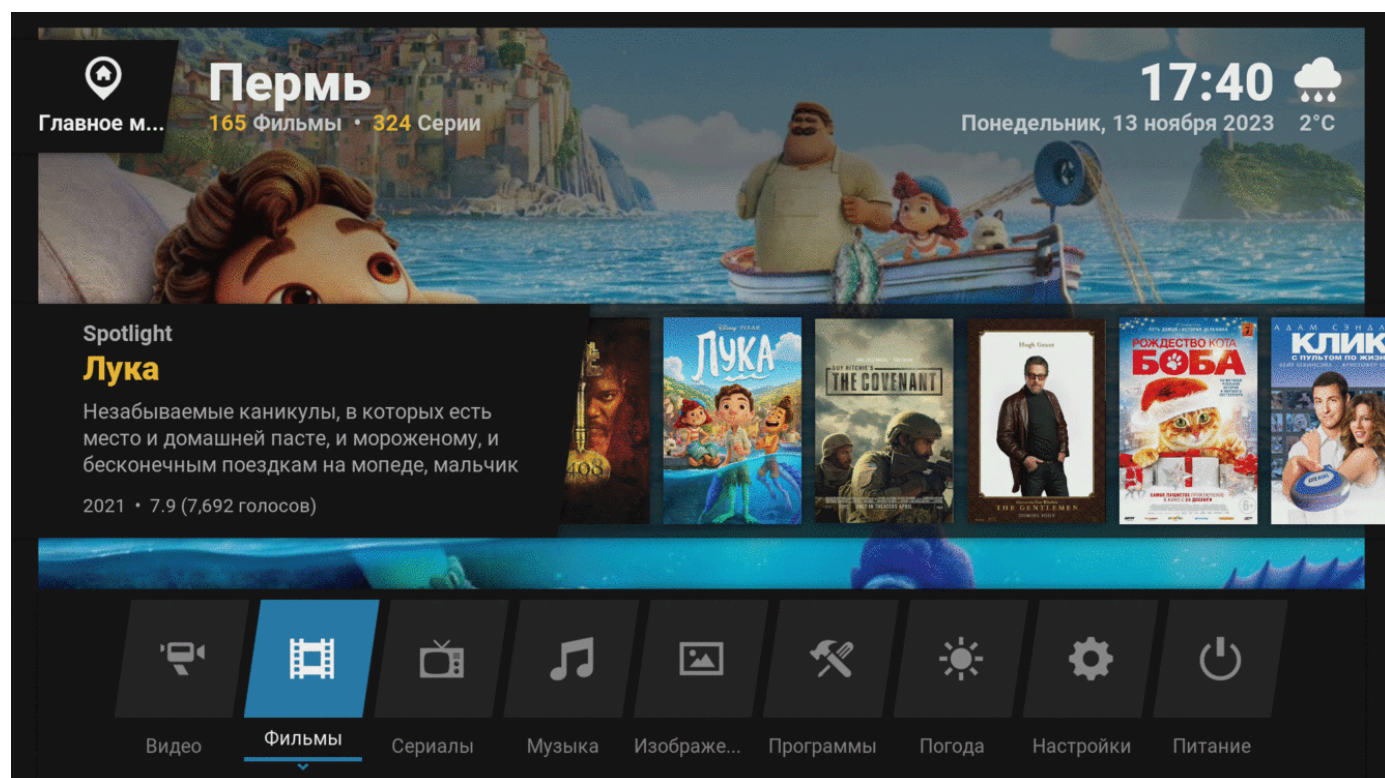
Главное м...

Пермь
165 Фильмы • 324 Серии

17:40
Понедельник, 13 ноября 2023 2°C

Spotlight
Лука
Незабываемые каникулы, в которых есть место и домашней пасте, и мороженому, и бесконечным поездкам на мопеде, мальчик
2021 • 7.9 (7,692 голосов)

ЛУКА
GUY RITCHIE'S THE COVENANT
THE GENTLEMEN
РОЖДЕСТВО КОТА БОБА
КЛИК С ПУЛЬТОМ ПО ЖИЗНИ

Видео
Фильмы
Сериалы
Музыка
Изображе...
Программы
Погода
Настройки
Питание